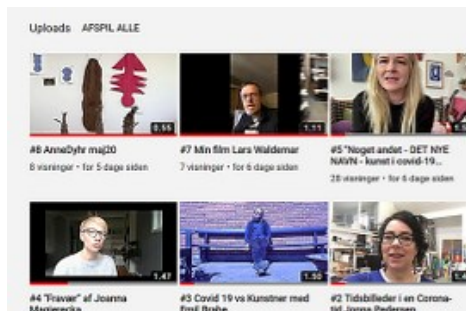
Uploads AFSPIL ALLE

0:55
#8 AnneDyhr maj20
8 visninger • for 5 dage siden

1:11
#7 Min film Lars Waldemar
7 visninger • for 6 dage siden

#5 "Noget andet - DET NYE NAVN - kunst i covid-19...
28 visninger • for 6 dage siden

1:47
#4 "Fravær" af Joanna Marjerecka

1:50
#3 Covid 19 vs Kunstner med Emil Bøhe

#2 Tidsbilleder i en Coronatid Jonna Pedersen